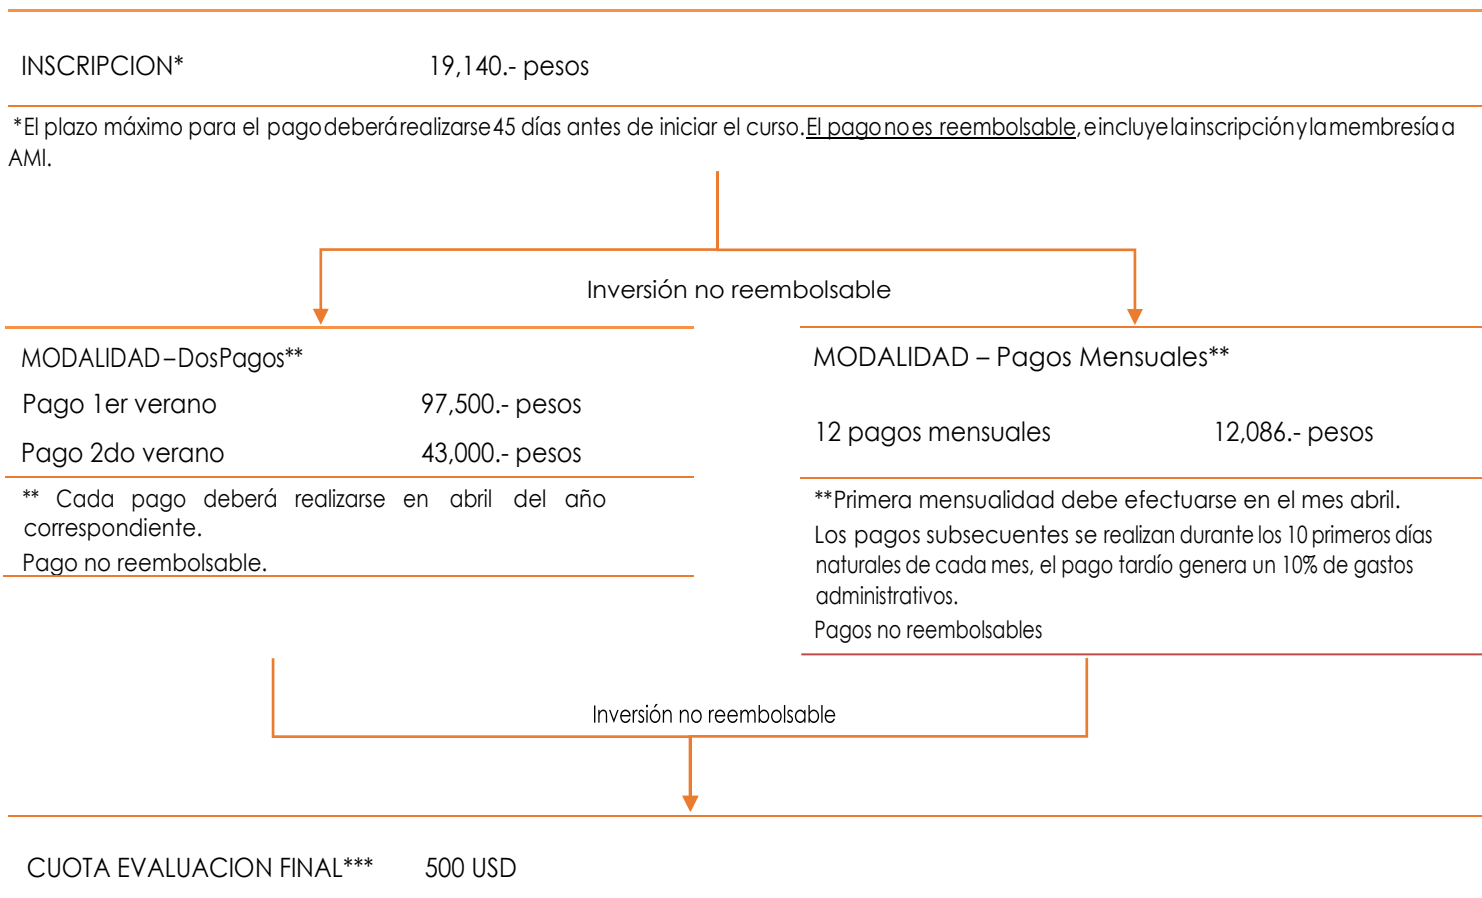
INSCRIPCION* 19,140.- pesos

*El plazo máximo para el pago deberá realizarse 45 días antes de iniciar el curso. El pago no es reembolsable, e incluye la inscripción y la membresía a AMI.

Inversión no reembolsable

MODALIDAD – Dos Pagos**

Pago 1er verano 97,500.- pesos

Pago 2do verano 43,000.- pesos

** Cada pago deberá realizarse en abril del año correspondiente.

Pago no reembolsable.

MODALIDAD – Pagos Mensuales**

12 pagos mensuales 12,086.- pesos

**Primera mensualidad debe efectuarse en el mes abril.

Los pagos subsecuentes se realizan durante los 10 primeros días naturales de cada mes, el pago tardío genera un 10% de gastos administrativos.

Pagos no reembolsables

Inversión no reembolsable

CUOTA EVALUACION FINAL*** 500 USD